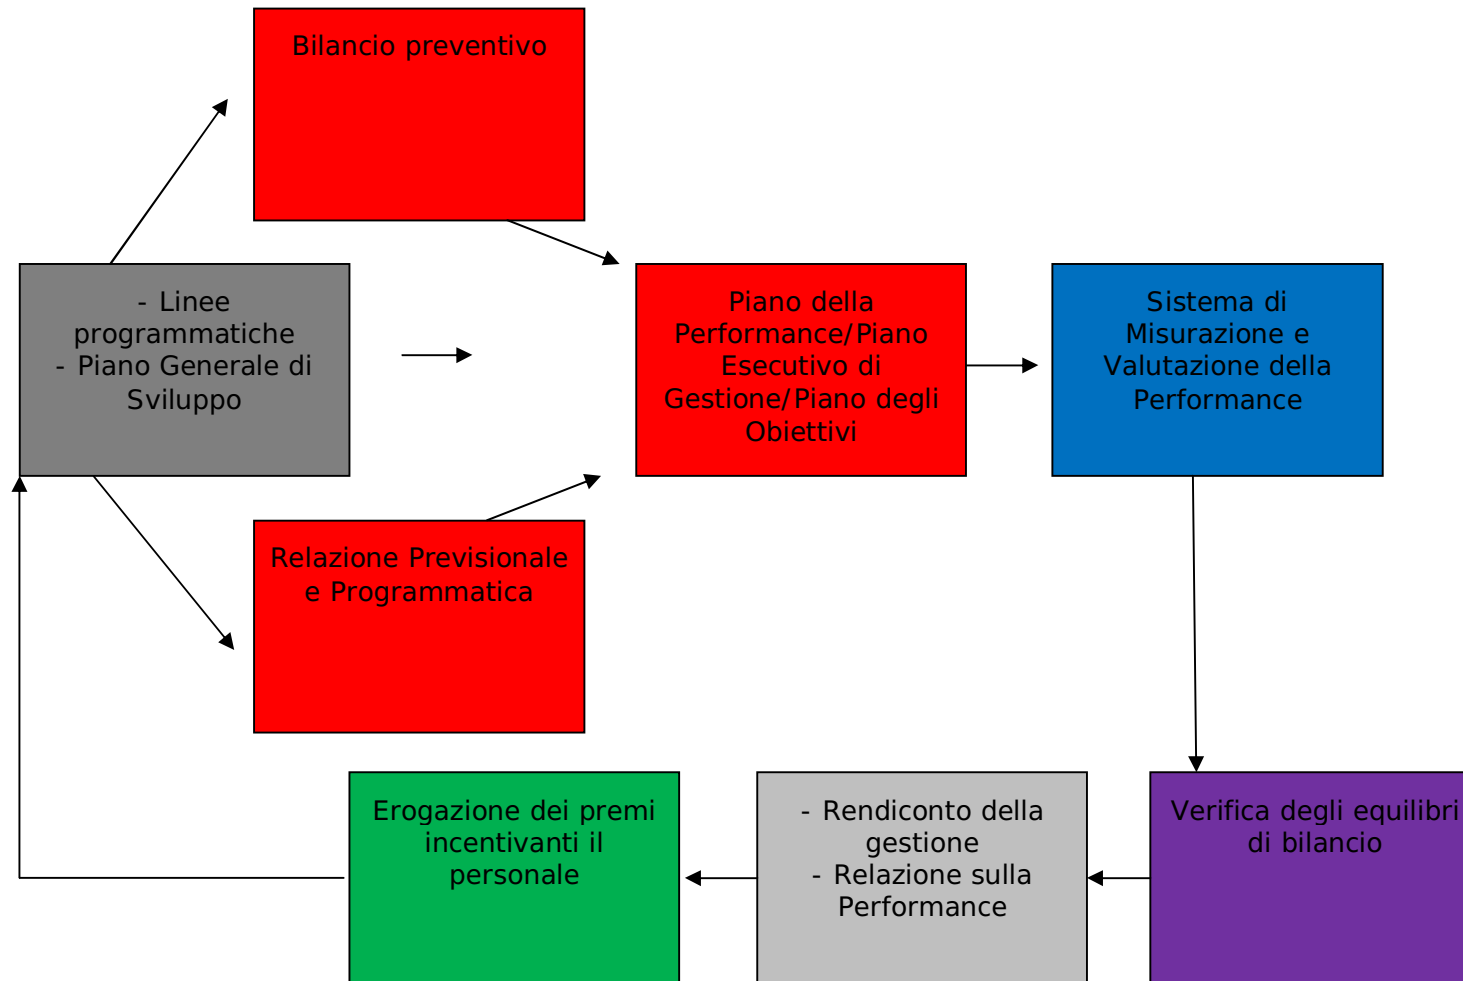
Bilancio preventivo

- Linee programmatiche
- Piano Generale di Sviluppo

Piano della Performance/Piano Esecutivo di Gestione/Piano degli Obiettivi

Sistema di Misurazione e Valutazione della Performance

Relazione Previsionale e Programmatica

Verifica degli equilibri di bilancio

- Rendiconto della gestione
- Relazione sulla Performance

Erogazione dei premi incentivanti il personale